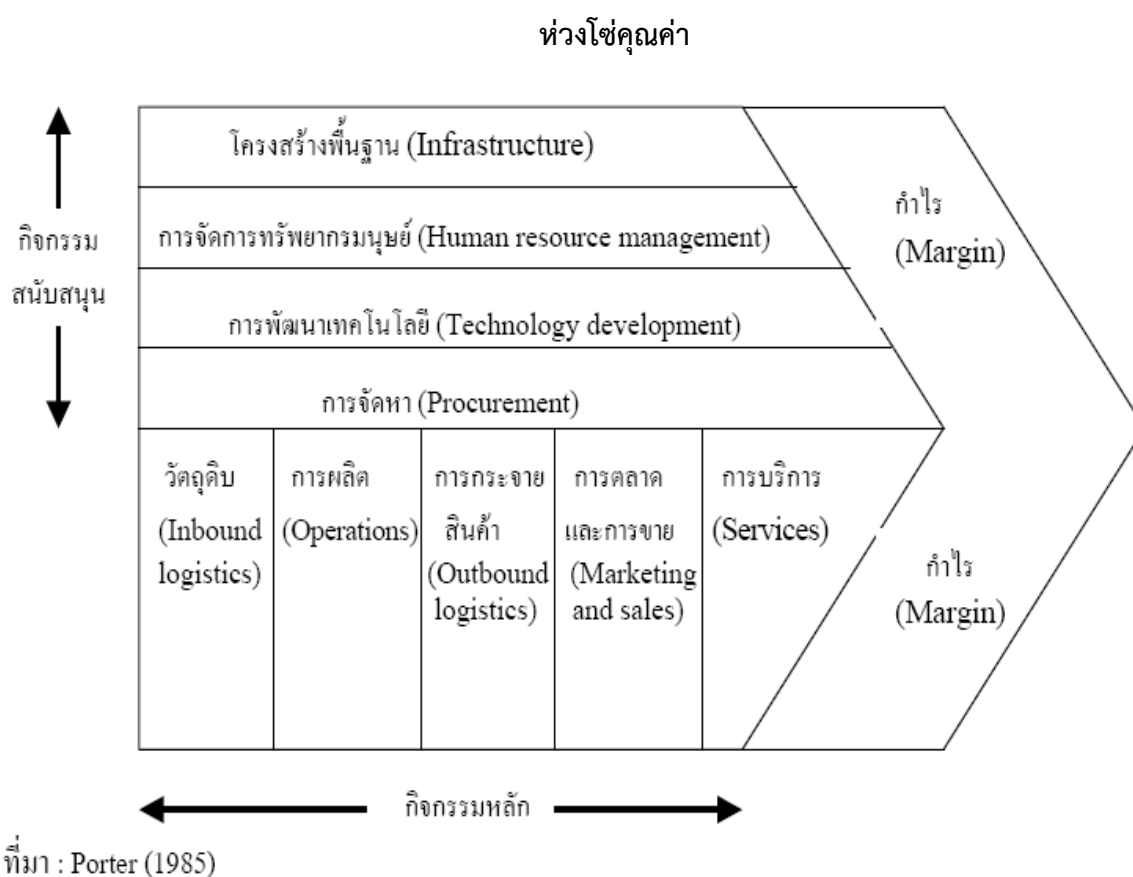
ห่วงโซ่คุณค่า

กิจกรรมสนับสนุน

โครงสร้างพื้นฐาน (Infrastructure)

การจัดการทรัพยากรมนุษย์ (Human resource management)

การพัฒนาเทคโนโลยี (Technology development)

การจัดหา (Procurement)

กำไร (Margin)

วัตถุดิบ (Inbound logistics)

การผลิต (Operations)

การกระจายสินค้า (Outbound logistics)

การตลาดและการขาย (Marketing and sales)

การบริการ (Services)

กำไร (Margin)

กิจกรรมหลัก

ที่มา : Porter (1985)